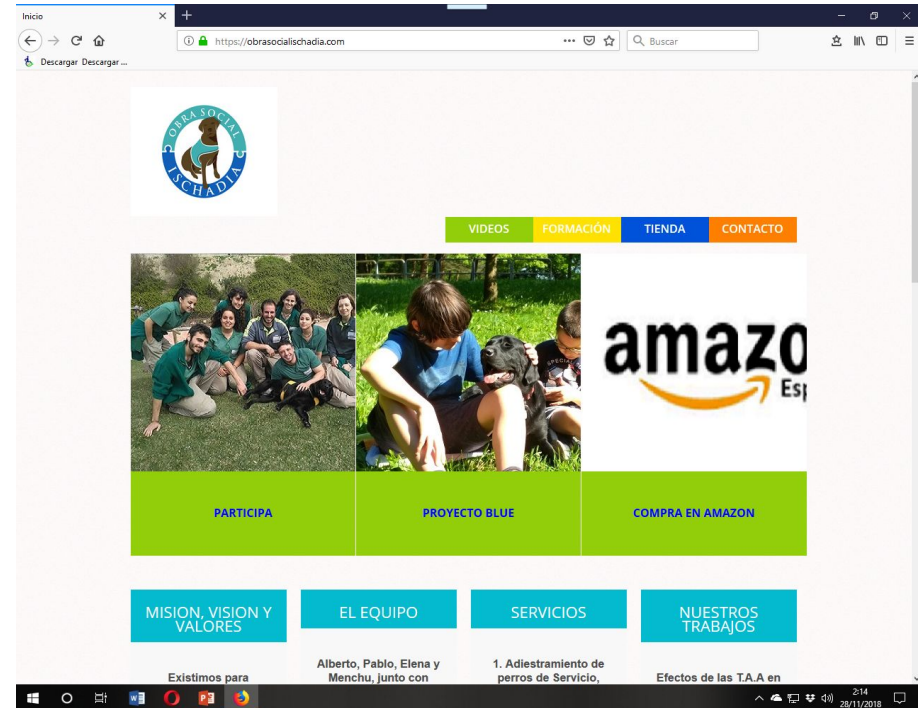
Inicio

https://obrasocialischadia.com

Buscar

Descargar Descargar ...

OBRA SOCIAL ISCHADIA

VIDEOS FORMACIÓN TIENDA CONTACTO

amazo
Es

PARTICIPA

PROYECTO BLUE

COMPRA EN AMAZON

MISION, VISION Y VALORES

Existimos para

EL EQUIPO

Alberto, Pablo, Elena y Menchu, junto con

SERVICIOS

1. Adiestramiento de perros de Servicio,

NUESTROS TRABAJOS

Efectos de las T.A.A en

2:14
28/11/2018